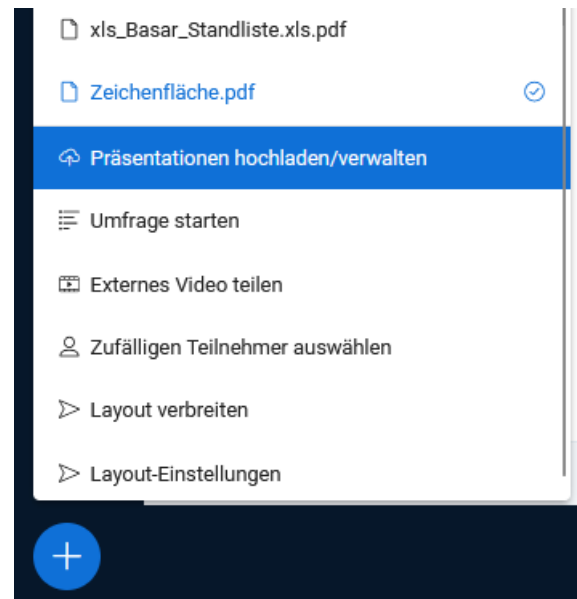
xls_Basar_Standliste.xls.pdf

Zeichenfläche.pdf

Präsentationen hochladen/verwalten

Umfrage starten

Externes Video teilen

Zufälligen Teilnehmer auswählen

Layout verbreiten

Layout-Einstellungen

+